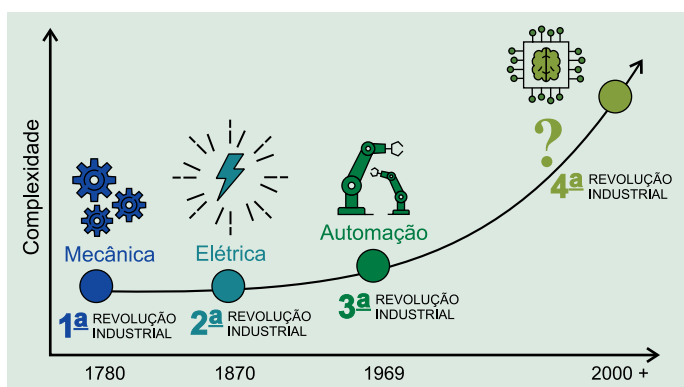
Complexidade

Mecânica

Elétrica

Automação

?

$4^{\underline{a}}$ REVOLUÇÃO INDUSTRIAL

$1^{\underline{a}}$ REVOLUÇÃO INDUSTRIAL

$2^{\underline{a}}$ REVOLUÇÃO INDUSTRIAL

$3^{\underline{a}}$ REVOLUÇÃO INDUSTRIAL

1780

1870

1969

2000 +